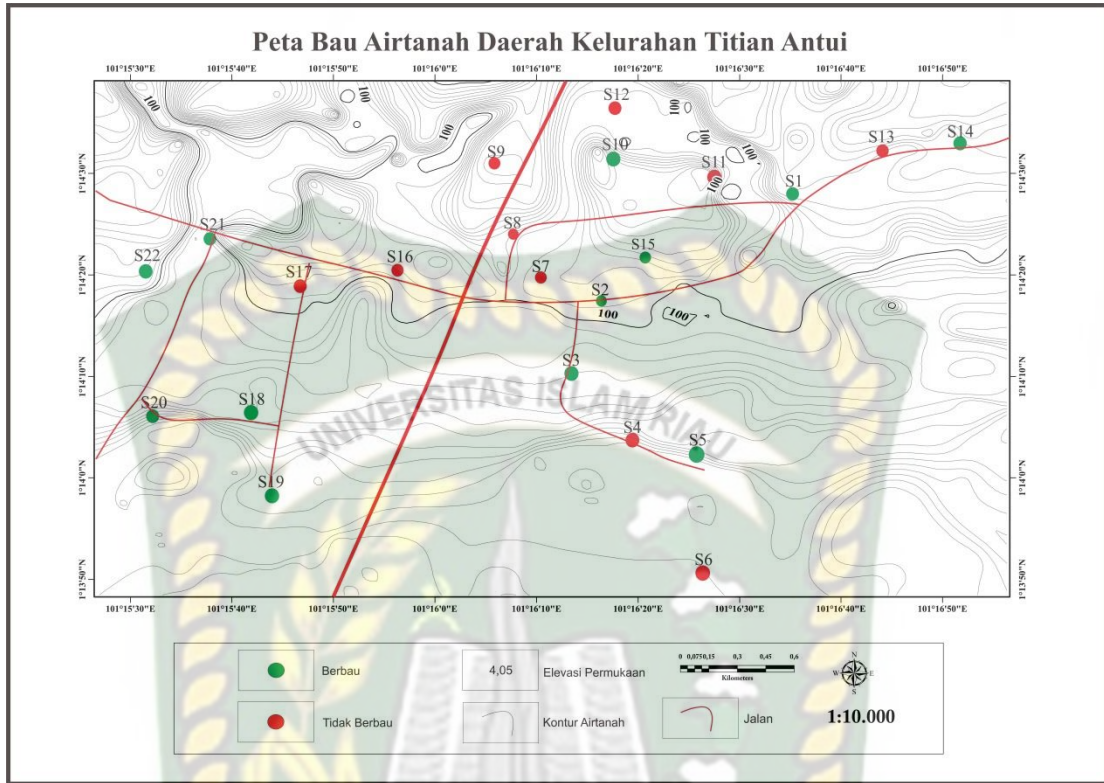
Peta Bau Airtanah Daerah Kelurahan Titian Antui

101°15'30"E 101°15'40"E 101°15'50"E 101°16'0"E 101°16'10"E 101°16'20"E 101°16'30"E 101°16'40"E 101°16'50"E

1°14'30"N
1°14'20"N
1°14'10"N
1°14'0"N
1°13'50"N

100
100
100
100
100
100
100
100

S1
S2
S3
S4
S5
S6
S7
S8
S9
S10
S11
S12
S13
S14
S15
S16
S17
S18
S19
S20
S21
S22

UNIVERSITAS ISLAM RIAU

101°15'30"E 101°15'40"E 101°15'50"E 101°16'0"E 101°16'10"E 101°16'20"E 101°16'30"E 101°16'40"E 101°16'50"E

Berbau
Tidak Berbau
4,05 Elevasi Permukaan
Kontur Airtanah
0 0,0750,15 0,3 0,45 0,6
Kilometers
Jalan
N
W E
S
1:10.000